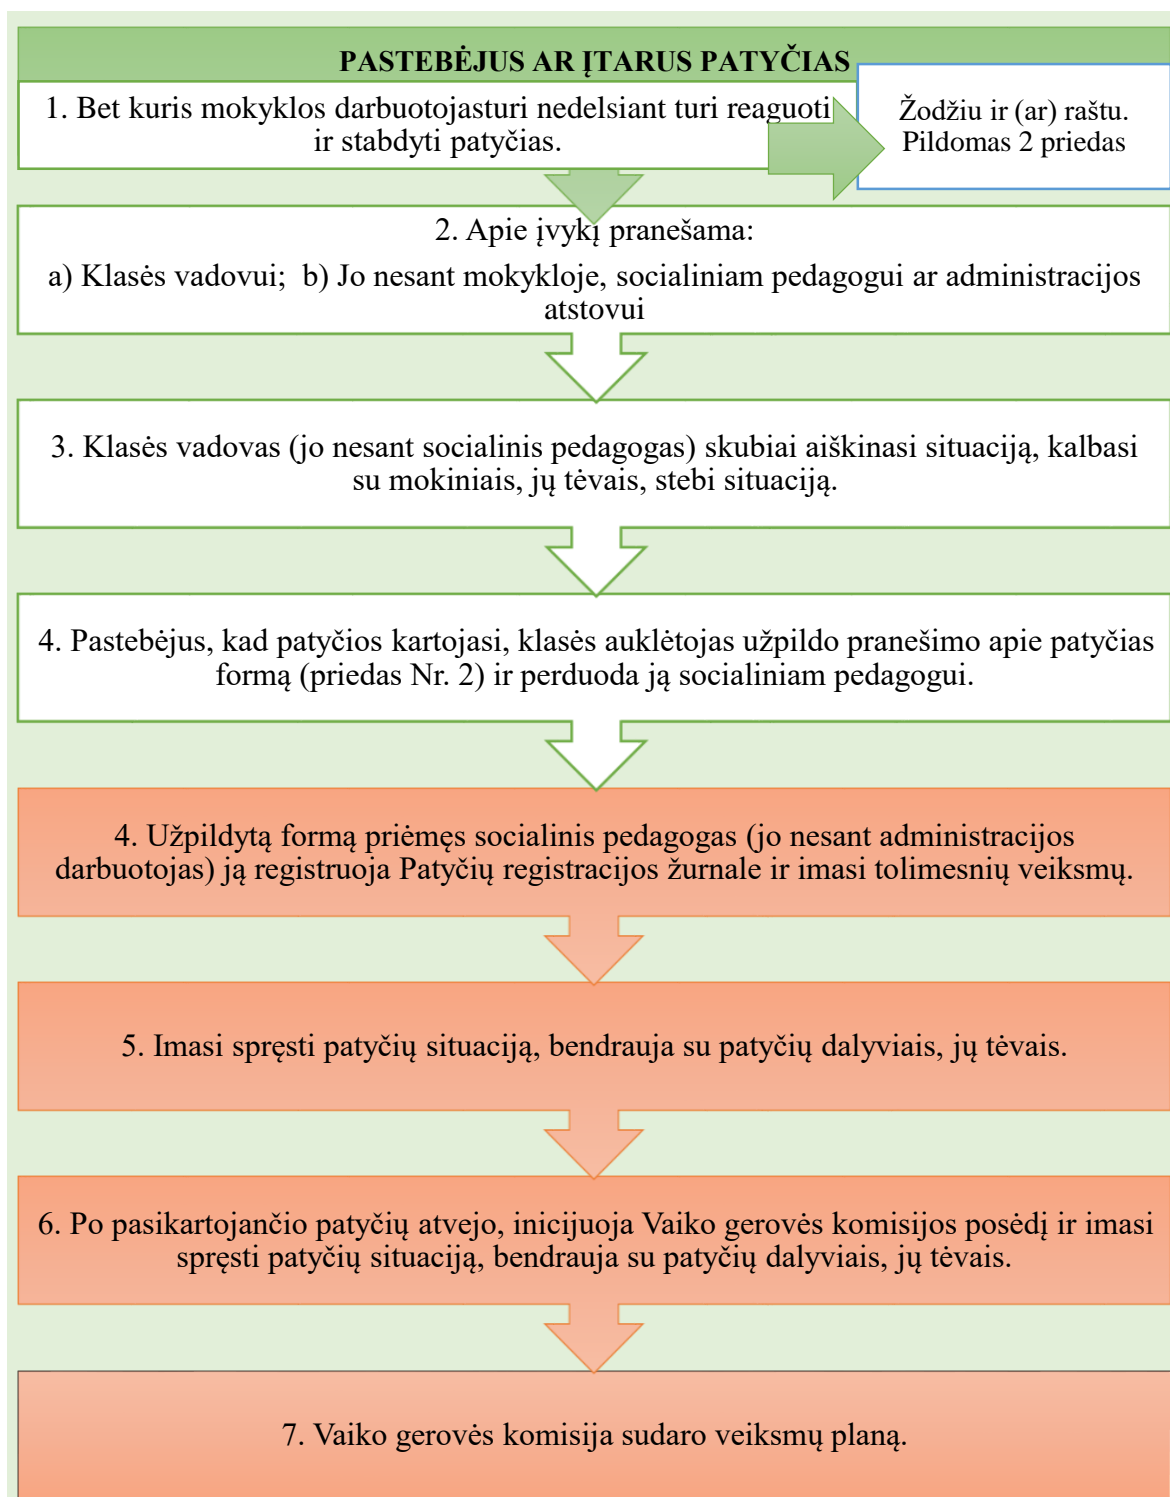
PASTEBĖJUS AR ĮTARUS PATYČIAS

1. Bet kuris mokyklos darbuotojasturi nedelsiant turi reaguoti ir stabdyti patyčias.

Žodžiu ir (ar) raštu. Pildomas 2 priedas

2. Apie įvykį pranešama:

a) Klasės vadovui; b) Jo nesant mokykloje, socialiniam pedagogui ar administracijos atstovui

3. Klasės vadovas (jo nesant socialinis pedagogas) skubiai aiškinasi situaciją, kalbasi su mokiniais, jų tėvais, stebi situaciją.

4. Pastebėjus, kad patyčios kartojasi, klasės auklėtojas užpildo pranešimo apie patyčias formą (priedas Nr. 2) ir perduoda ją socialiniam pedagogui.

4. Užpildytą formą priėmęs socialinis pedagogas (jo nesant administracijos darbuotojas) ją registruoja Patyčių registracijos žurnale ir imasi tolimesnių veiksmų.

5. Imasi spręsti patyčių situaciją, bendrauja su patyčių dalyviais, jų tėvais.

6. Po pasikartojančio patyčių atvejo, inicijuoja Vaiko gerovės komisijos posėdį ir imasi spręsti patyčių situaciją, bendrauja su patyčių dalyviais, jų tėvais.

7. Vaiko gerovės komisija sudaro veiksmų planą.